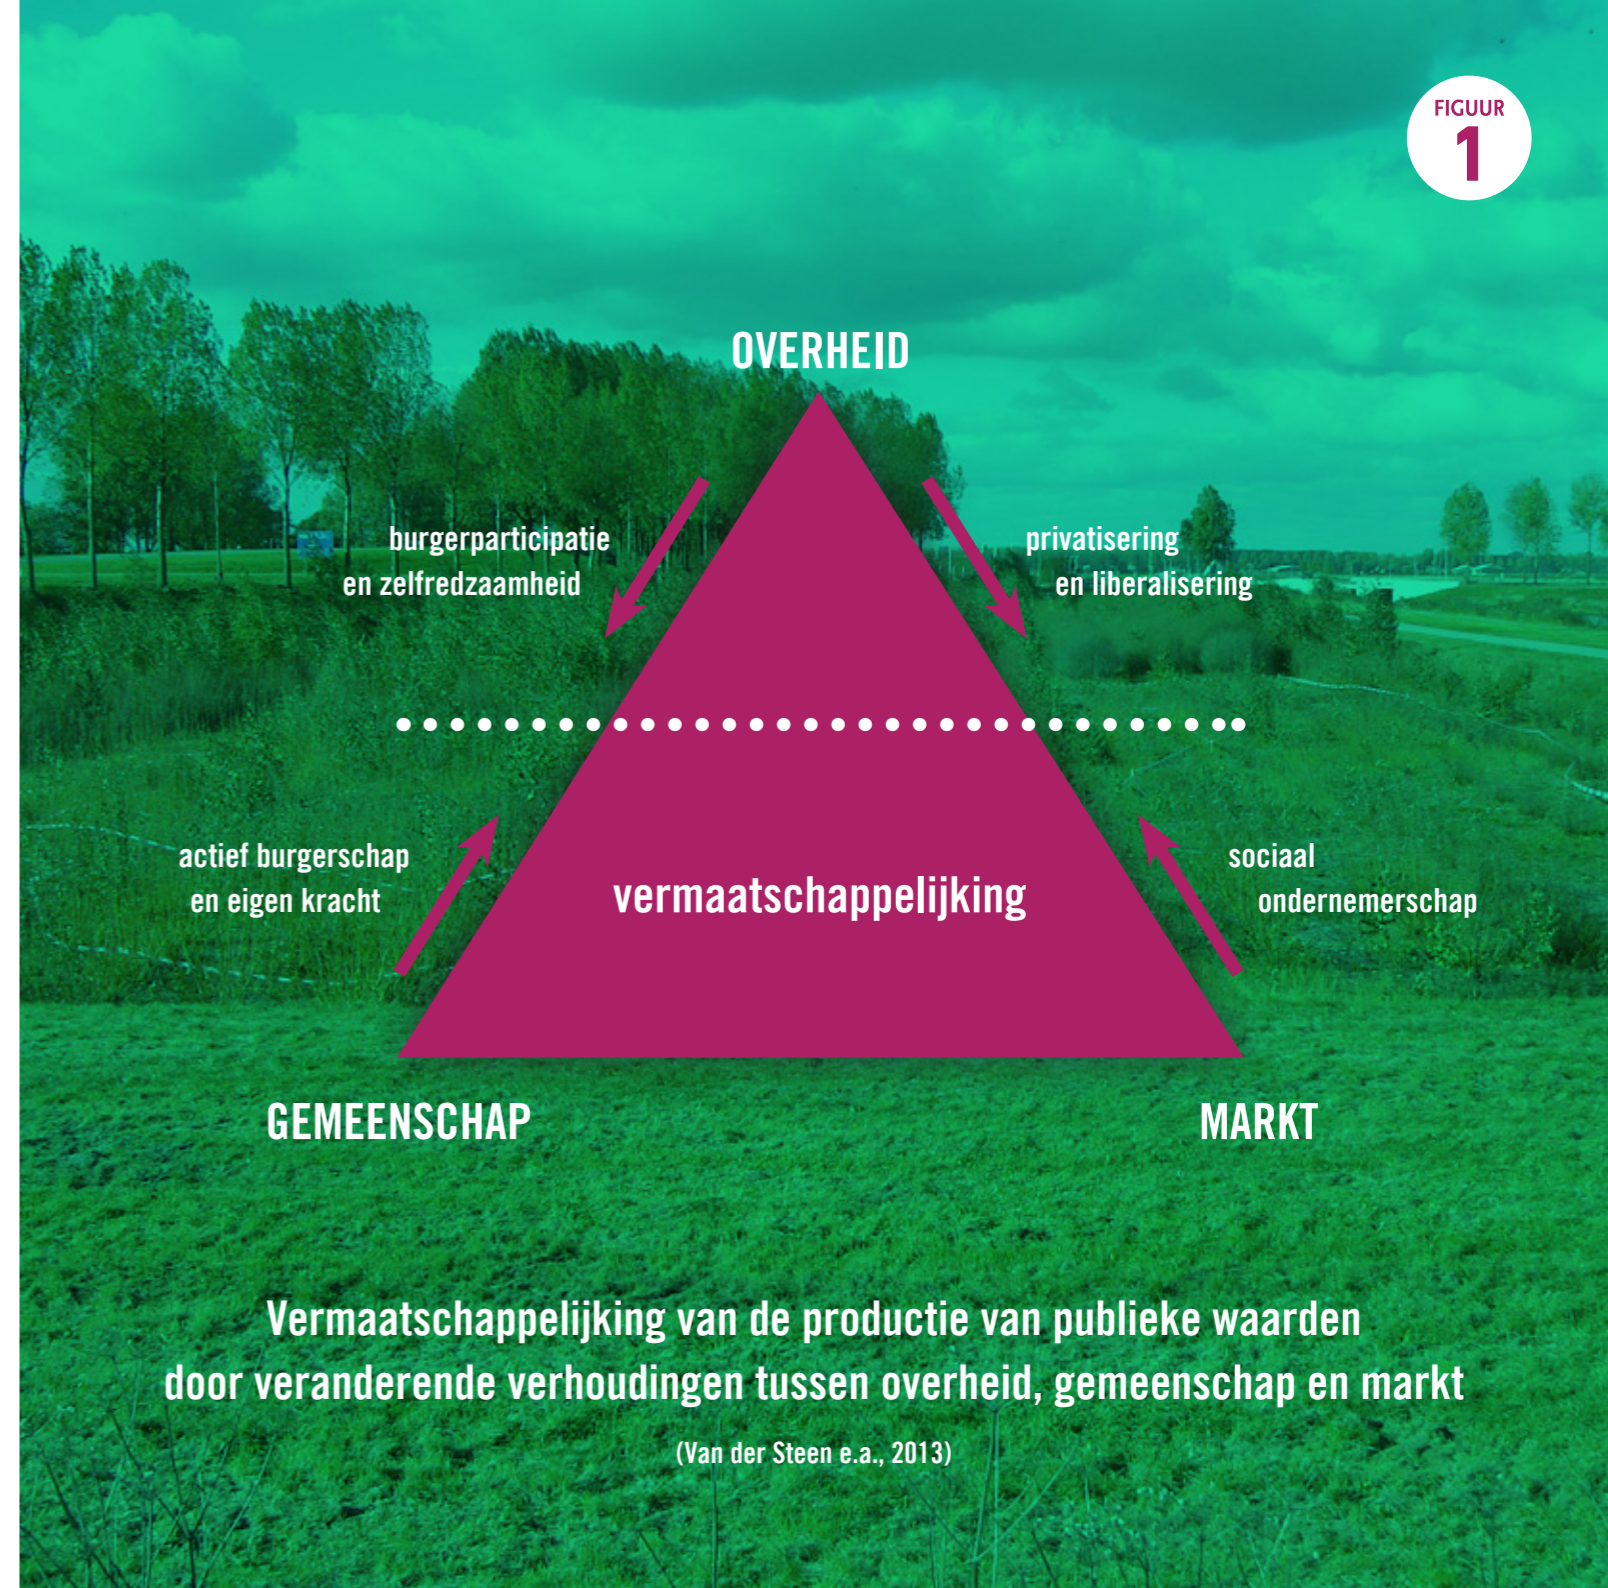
FIGUUR
1

OVERHEID

burgerparticipatie en zelfredzaamheid

privatisering en liberalisering

actief burgerschap en eigen kracht

vermaatschappelijking

sociaal ondernemerschap

GEMEENSCHAP

MARKT

Vermaatschappelijking van de productie van publieke waarden door veranderende verhoudingen tussen overheid, gemeenschap en markt

(Van der Steen e.a., 2013)